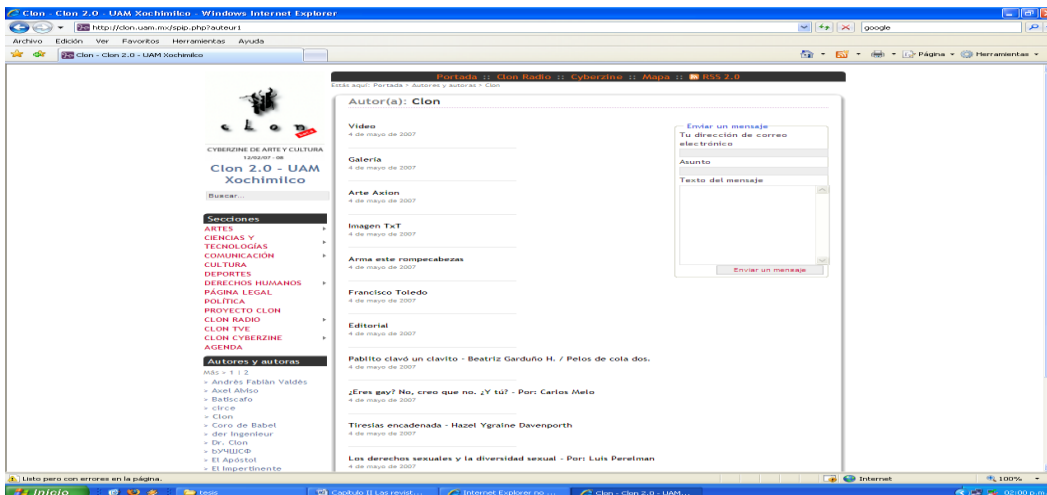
Clon - Clon 2.0 - UAM Xochimilco - Windows Internet Explorer

http://clon.uam.mx/spip.php?auteur1

google

Archivo Edición Ver Favoritos Herramientas Ayuda

Clon - Clon 2.0 - UAM Xochimilco

Página Herramientas

Portada :: Clon Radio :: Cyberzine :: Mapa :: RSS 2.0

Estás aquí: Portada > Autores y autoras > Clon

c L o n

CYBERZINE DE ARTE Y CULTURA
12/02/07 - 08

Clon 2.0 - UAM Xochimilco

Buscar...

Secciones
ARTES
CIENCIAS Y TECNOLOGÍAS
COMUNICACIÓN
CULTURA
DEPORTES
DERECHOS HUMANOS
PÁGINA LEGAL
POLÍTICA
PROYECTO CLON
CLON RADIO
CLON TVE
CLON CYBERZINE
AGENDA

Autores y autoras
Más > 1 | 2
» Andrés Fabián Valdés
» Axel Alviso
» Batiscafo
» circe
» Clon
» Coro de Babel
» der Ingenieur
» Dr. Clon
» bУЧЩСФ
» El Apóstol
» El Impertinente

Autor(a): Clon

Video
4 de mayo de 2007

Galería
4 de mayo de 2007

Arte Axion
4 de mayo de 2007

Imagen TxT
4 de mayo de 2007

Arma este rompecabezas
4 de mayo de 2007

Francisco Toledo
4 de mayo de 2007

Editorial
4 de mayo de 2007

Pablito clavó un clavito - Beatriz Garduño H. / Pelos de cola dos.
4 de mayo de 2007

¿Eres gay? No, creo que no. ¿Y tú? - Por: Carlos Melo
4 de mayo de 2007

Tiresias encadenada - Hazel Ygraine Davenporth
4 de mayo de 2007

Los derechos sexuales y la diversidad sexual - Por: Luis Perelman
4 de mayo de 2007

Enviar un mensaje
Tu dirección de correo electrónico
Asunto
Texto del mensaje
Enviar un mensaje

Listo pero con errores en la página.
Internet
100%

Inicio
tesis
Capitulo II Las revist...
Internet Explorer no ...
Clon - Clon 2.0 - UAM...
02:00 p.m.